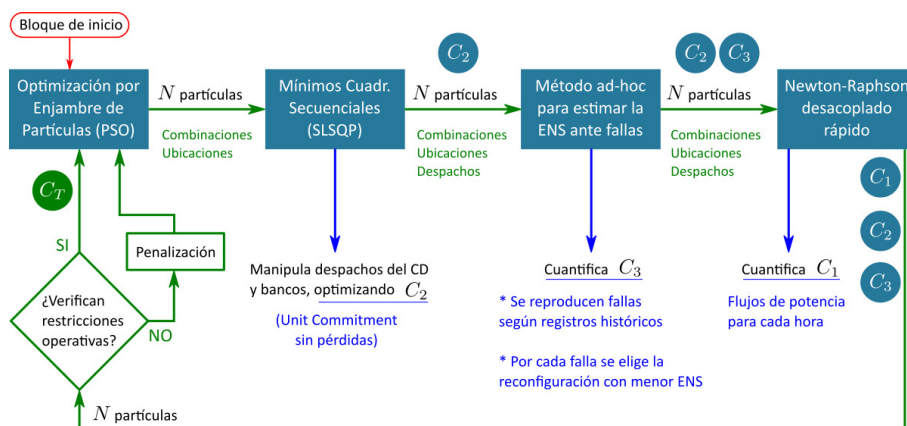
Bloque de inicio

Optimización por Enjambre de Partículas (PSO)

$N$ partículas

Combinaciones
Ubicaciones

$C_2$

Mínimos Cuadr. Secuenciales (SLSQP)

$N$ partículas

Combinaciones
Ubicaciones
Despachos

$C_2$ $C_3$

Método ad-hoc para estimar la ENS ante fallas

$N$ partículas

Combinaciones
Ubicaciones
Despachos

Newton-Raphson desacoplado rápido

$C_1$
$C_2$
$C_3$

$C_T$

SI

Penalización

¿Verifican restricciones operativas?

NO

$N$ partículas

Manipula despachos del CD y bancos, optimizando $C_2$

(Unit Commitment sin pérdidas)

Cuantifica $C_3$

* Se reproducen fallas según registros históricos

* Por cada falla se elige la reconfiguración con menor ENS

Cuantifica $C_1$

Flujos de potencia para cada hora